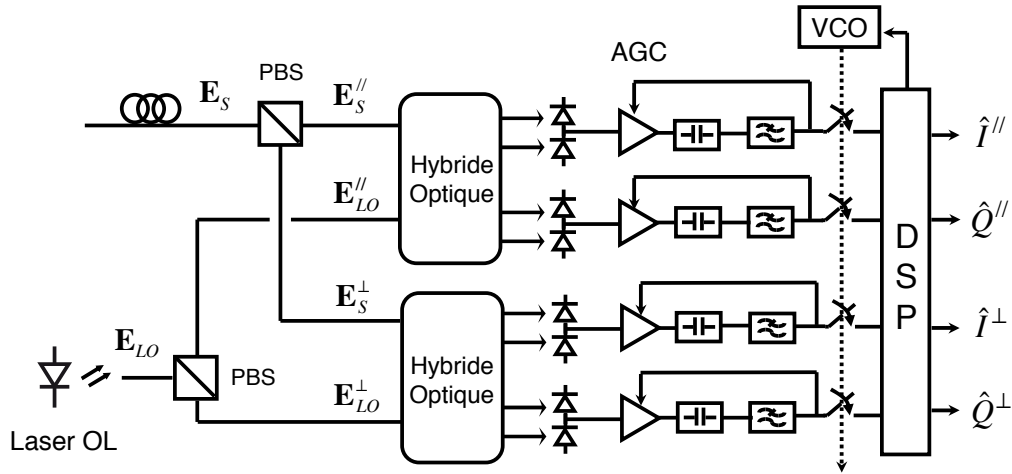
VCO

AGC

PBS

$\mathbf{E}_S$

$\mathbf{E}_S^{//}$

Hybride Optique

$\mathbf{E}_{LO}^{//}$

$\hat{I}^{//}$

$\hat{Q}^{//}$

D S P

$\mathbf{E}_S^{\perp}$

$\mathbf{E}_{LO}$

PBS

Hybride Optique

$\mathbf{E}_{LO}^{\perp}$

$\hat{I}^{\perp}$

$\hat{Q}^{\perp}$

Laser OL